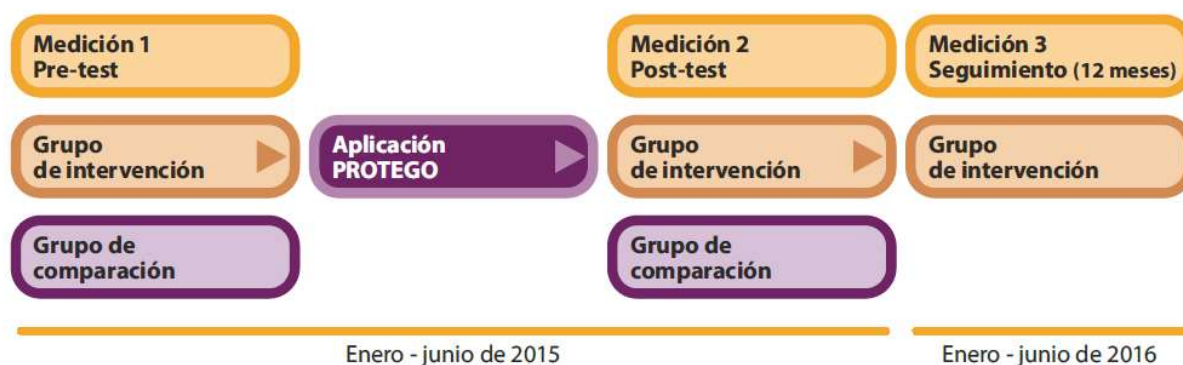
Medición 1
Pre-test

Grupo
de intervención

Grupo de
comparación

Aplicación
PROTEGO

Medición 2
Post-test

Grupo
de intervención

Grupo de
comparación

Medición 3
Seguimiento (12 meses)

Grupo
de intervención

Enero - junio de 2015

Enero - junio de 2016